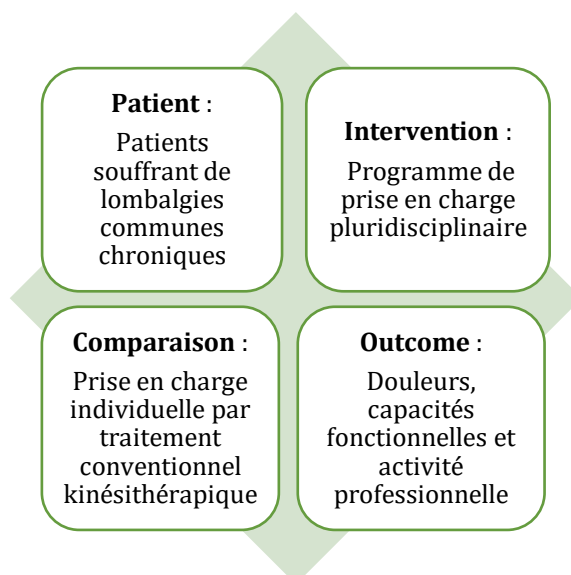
**Patient** :

Patients souffrant de lombalgies communes chroniques

**Intervention** :

Programme de prise en charge pluridisciplinaire

**Comparaison** :

Prise en charge individuelle par traitement conventionnel kinésithérapique

**Outcome** :

Douleurs, capacités fonctionnelles et activité professionnelle